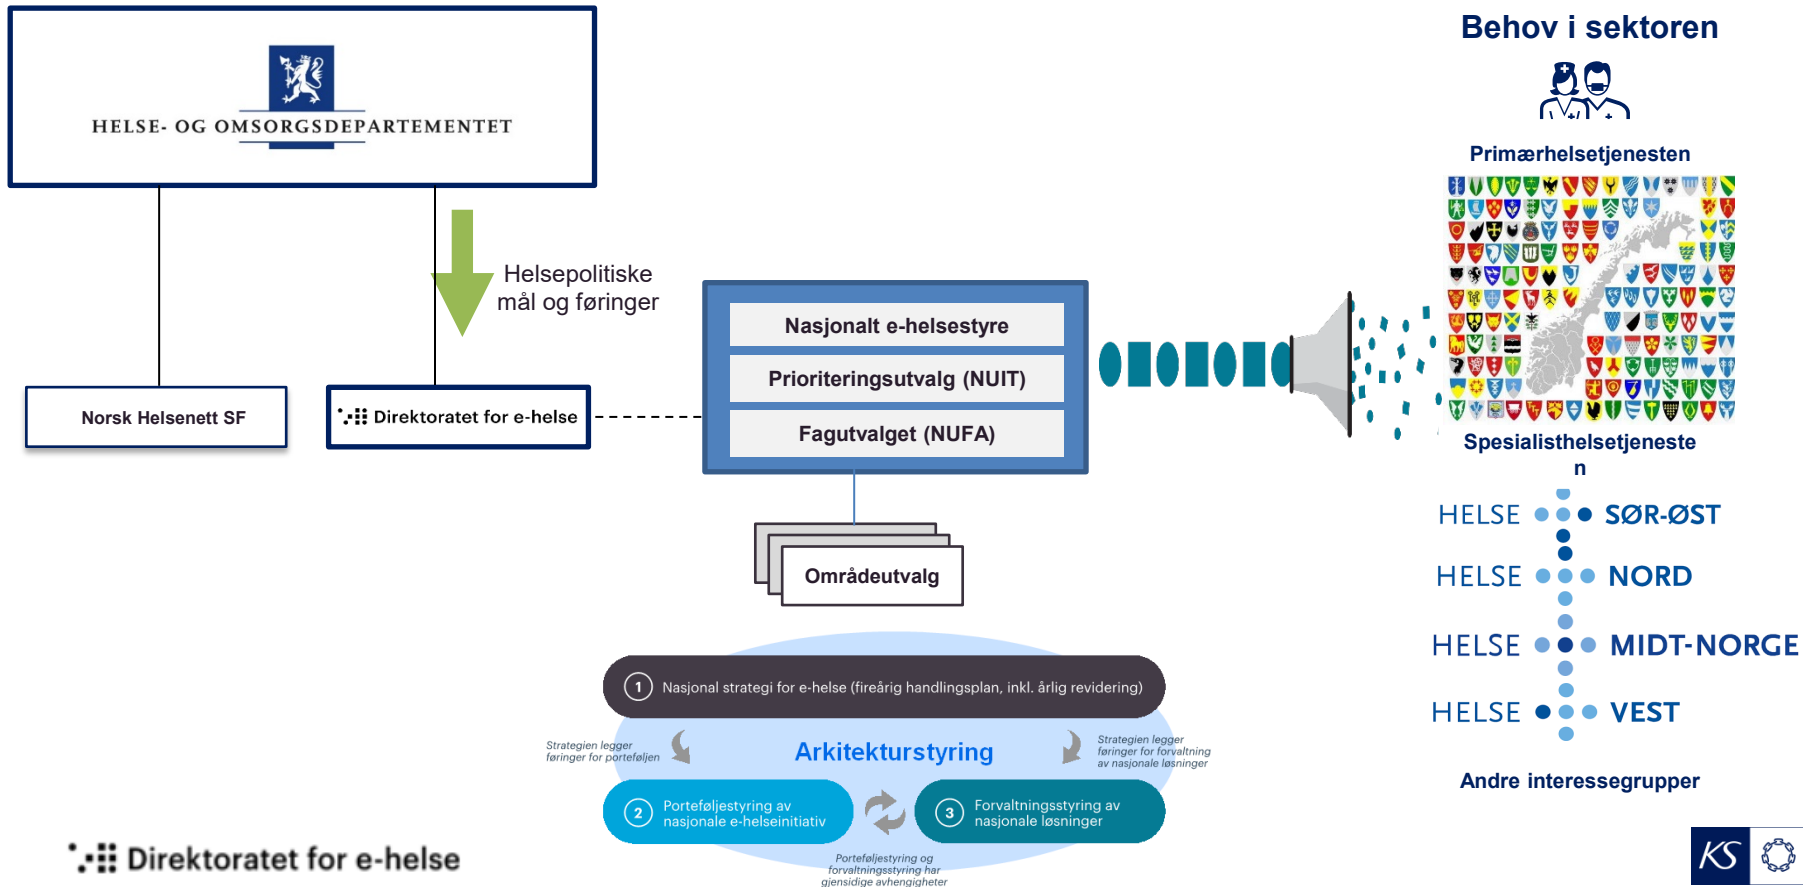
HELSE- OG OMSORGSDEPARTEMENTET

Helsepolitiske mål og føringer

Norsk Helsenett SF

Direktoratet for e-helse

Nasjonalt e-helsestyre

Prioriteringsutvalg (NUIT)

Fagutvalget (NUFA)

Områdeutvalg

Behov i sektoren

Primærhelsetjenesten

Spesialisthelsetjeneste
n

HELSE SØR-ØST

HELSE NORD

HELSE MIDT-NORGE

HELSE VEST

Andre interessegrupper

1 Nasjonal strategi for e-helse (fireårig handlingsplan, inkl. årlig revidering)

Strategien legger føringer for porteføljen

Arkitekturstyring

Strategien legger føringer for forvaltning av nasjonale løsninger

2 Porteføljestyring av nasjonale e-helseinitiativ

3 Forvaltningsstyring av nasjonale løsninger

Porteføljestyring og forvaltningsstyring har gjensidige avhengigheter

Direktoratet for e-helse

KS